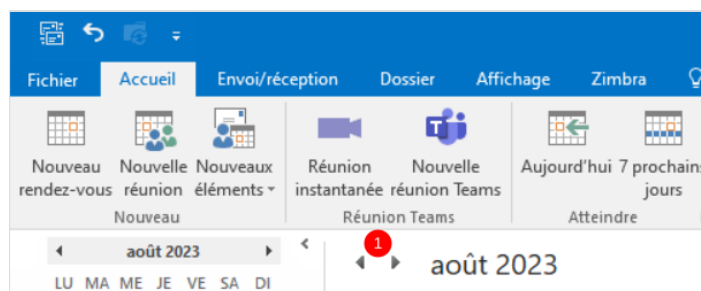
Fichier Accueil Envoi/réception Dossier Affichage Zimbra

Nouveau rendez-vous
Nouvelle réunion
Nouveaux éléments
Nouveau

Réunion instantanée
Nouvelle réunion Teams
Réunion Teams

Aujourd'hui
7 prochains jours
Atteindre

août 2023
LU MA ME JE VE SA DI

1

août 2023